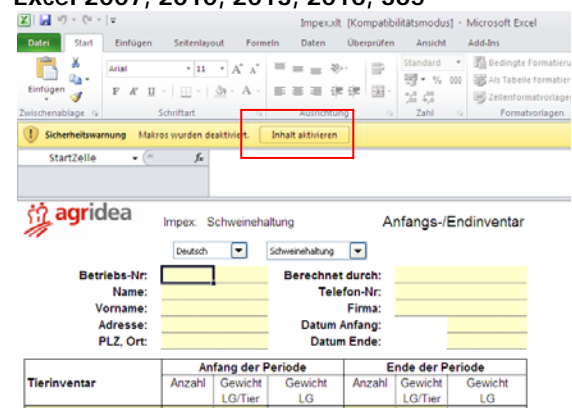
Excel 2007, 2010, 2013, 2016, 365

Impex.xlt [Kompatibilitätsmodus] - Microsoft Excel

Datei | Start | Einfügen | Seitenlayout | Formeln | Daten | Überprüfen | Ansicht | Add-Ins

Einfügen
Arial | 11 | A A
F K U
Standard
% 000
Bedingte Formatieru
Als Tabelle formatier
Zellenformatvorlagen
Zwischenablage | Schriftart | Ausrichtung | Zahl | Formatvorlagen

Sicherheitswarnung Makros wurden deaktiviert. Inhalt aktivieren

StartZelle | $f_x$

agridea

Impex: Schweinehaltung

Anfangs-/Endinventar

Deutsch | Schweinehaltung

Betriebs-Nr:
Name:
Vorname:
Adresse:
PLZ, Ort:

Berechnet durch:
Telefon-Nr:
Firma:
Datum Anfang:
Datum Ende:

| Tierinventar | Anfang der Periode | | | Ende der Periode | | |
|---|---|---|---|---|---|---|
| | Anzahl | Gewicht LG/Tier | Gewicht LG | Anzahl | Gewicht LG/Tier | Gewicht LG |